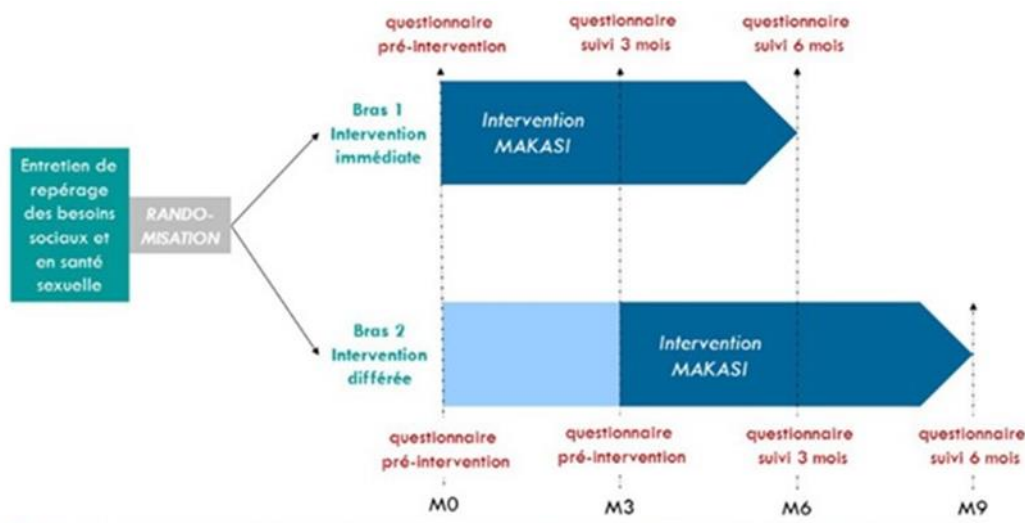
questionnaire pré-intervention

questionnaire suivi 3 mois

questionnaire suivi 6 mois

Entretien de repérage des besoins sociaux et en santé sexuelle

RANDO-MISATION

Bras 1 Intervention immédiate

Intervention MAKASI

Bras 2 Intervention différée

Intervention MAKASI

questionnaire pré-intervention

questionnaire pré-intervention

questionnaire suivi 3 mois

questionnaire suivi 6 mois

M0

M3

M6

M9